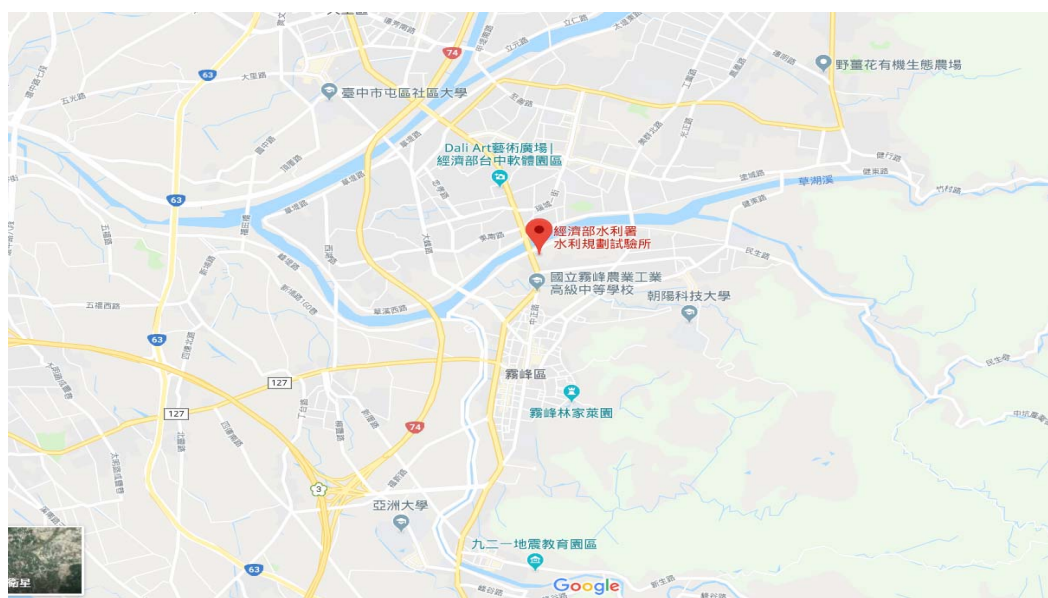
野薑花有機生態農場
臺中市屯區社區大學
Dali Art藝術廣場|
經濟部台中軟體園區
經濟部水利署
水利規劃試驗所
國立霧峰農業工業
高級中等學校
朝陽科技大學
霧峰區
霧峰林家萊園
亞洲大學
九二一地震教育園區
草湖溪
74
63
63
63
127
127
74
3
63
Google
衛星